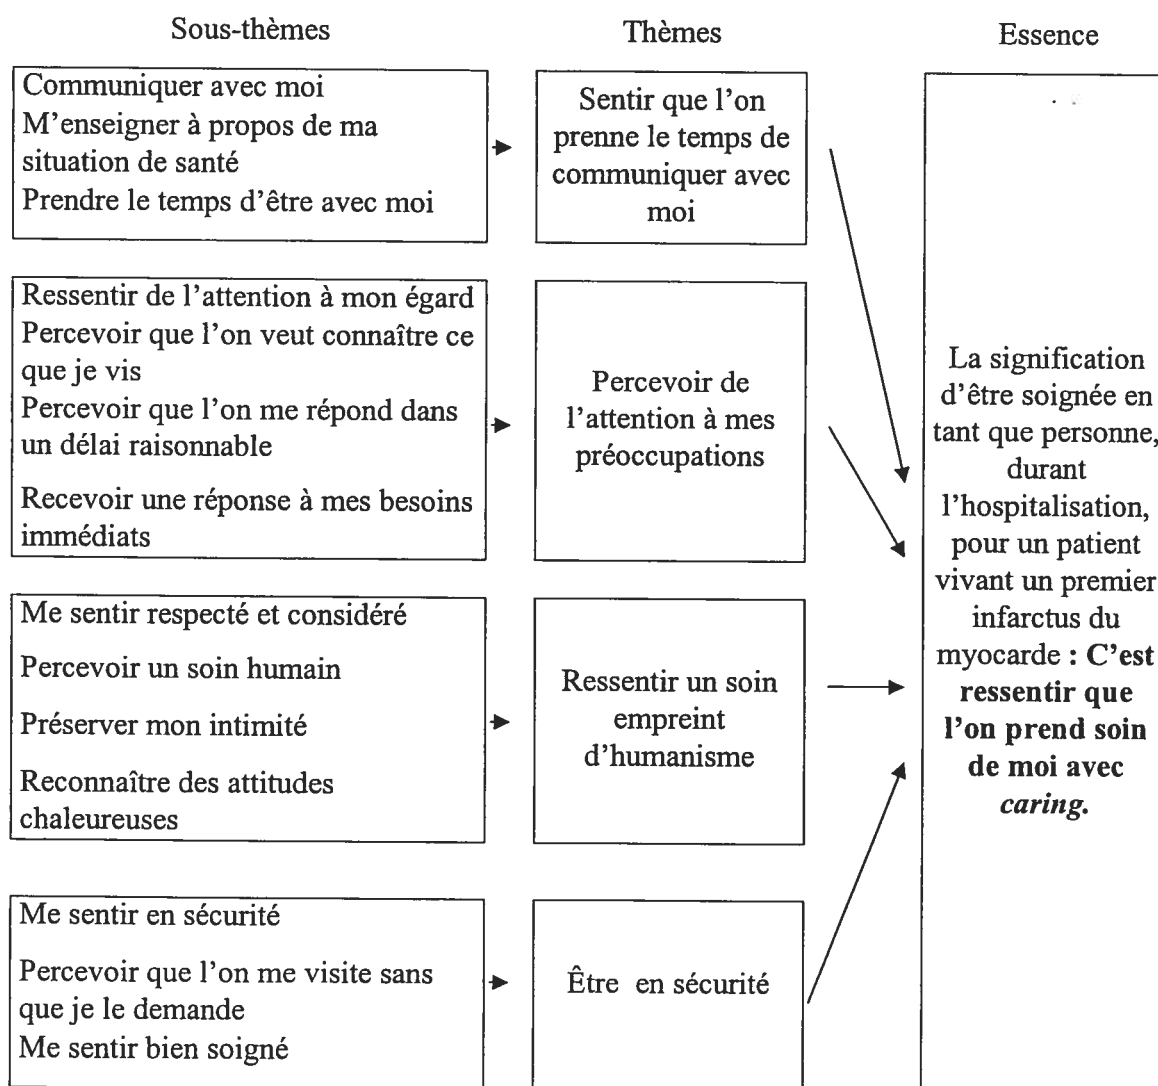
Sous-thèmes

Thèmes

Essence

Communiquer avec moi
M'enseigner à propos de ma situation de santé
Prendre le temps d'être avec moi

Sentir que l'on prenne le temps de communiquer avec moi

Ressentir de l'attention à mon égard
Percevoir que l'on veut connaître ce que je vis
Percevoir que l'on me répond dans un délai raisonnable
Recevoir une réponse à mes besoins immédiats

Percevoir de l'attention à mes préoccupations

Me sentir respecté et considéré
Percevoir un soin humain
Préserver mon intimité
Reconnaître des attitudes chaleureuses

Ressentir un soin empreint d'humanisme

Me sentir en sécurité
Percevoir que l'on me visite sans que je le demande
Me sentir bien soigné

Être en sécurité

La signification d'être soignée en tant que personne, durant l'hospitalisation, pour un patient vivant un premier infarctus du myocarde : C'est ressentir que l'on prend soin de moi avec caring.